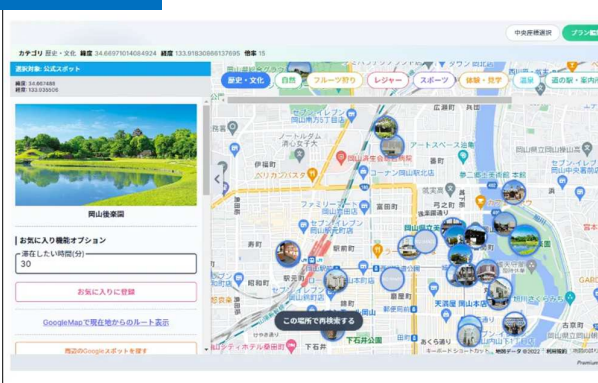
中央座標選択
プラン編

カテゴリ 歴史・文化 緯度 34.66971014084924 経度 133.91830866137695 倍率 15

選択対象: 公式スポット

緯度: 34.667488
経度: 133.935506

岡山後楽園

お気に入り機能オプション

滞在したい時間(分)
30

お気に入りに登録

GoogleMapで現在地からのルート表示

周辺のGoogleスポットを探す

歴史・文化
自然
フルーツ狩り
レジャー
スポーツ
味覚・見学
温泉
道の駅・案内所

広瀬町
ノートルダム清心女子大
アートスペース油亀
伊福町
岡山県警察本部
岡山県立図書館
ドン・キホーテ
コーナン岡山駅北店
岡山中央郵便局
ファミリーマート
岡山駅西口店
富田町
岡山県立岡山
岡山城
寿町
駅前町
表町
天満屋 岡山本店
昭和町
下石井公園
大供
古京町
この場所で再検索する
キーボードショートカット
地図データ ©2022
利用規約
Premium